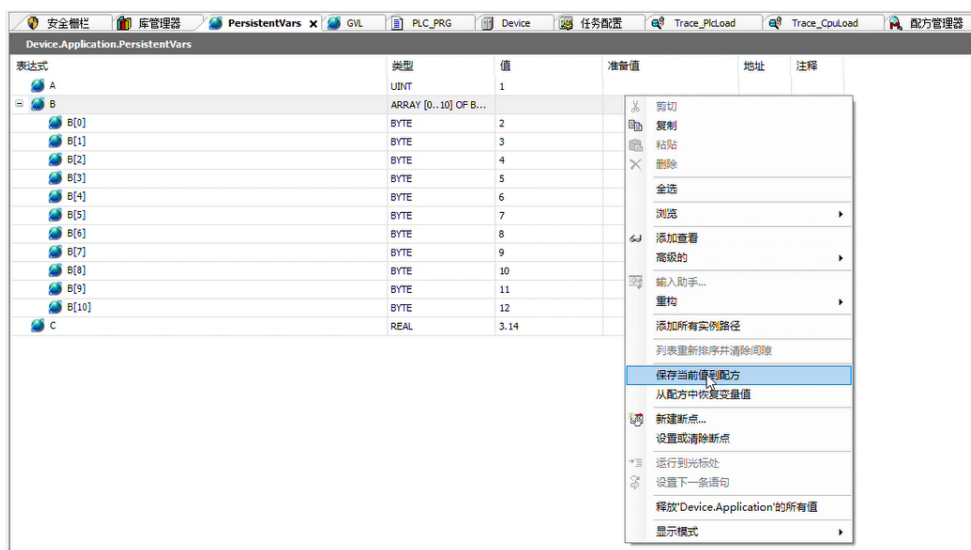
安全栅栏 | 库管理器 | PersistentVars × | GVL | PLC_PRG | Device | 任务配置 | Trace_PlcLoad | Trace_CpuLoad | 配方管理器

Device.Application.PersistentVars

| 表达式 | 类型 | 值 | 准备值 | 地址 | 注释 |
|---|---|---|---|---|---|
| A | UINT | 1 | | | |
| B | ARRAY [0...10] OF B... | | | | |
| B[0] | BYTE | 2 | | | |
| B[1] | BYTE | 3 | | | |
| B[2] | BYTE | 4 | | | |
| B[3] | BYTE | 5 | | | |
| B[4] | BYTE | 6 | | | |
| B[5] | BYTE | 7 | | | |
| B[6] | BYTE | 8 | | | |
| B[7] | BYTE | 9 | | | |
| B[8] | BYTE | 10 | | | |
| B[9] | BYTE | 11 | | | |
| B[10] | BYTE | 12 | | | |
| C | REAL | 3.14 | | | |

剪切
复制
粘贴
删除
全选
浏览
添加查看
高级的
输入助手...
重构
添加所有实例路径
列表重新排序并清除间隙
保存当前值到配方
从配方中恢复变量值
新建断点...
设置或清除断点
运行到光标处
设置下一条语句
释放'Device.Application'的所有值
显示模式